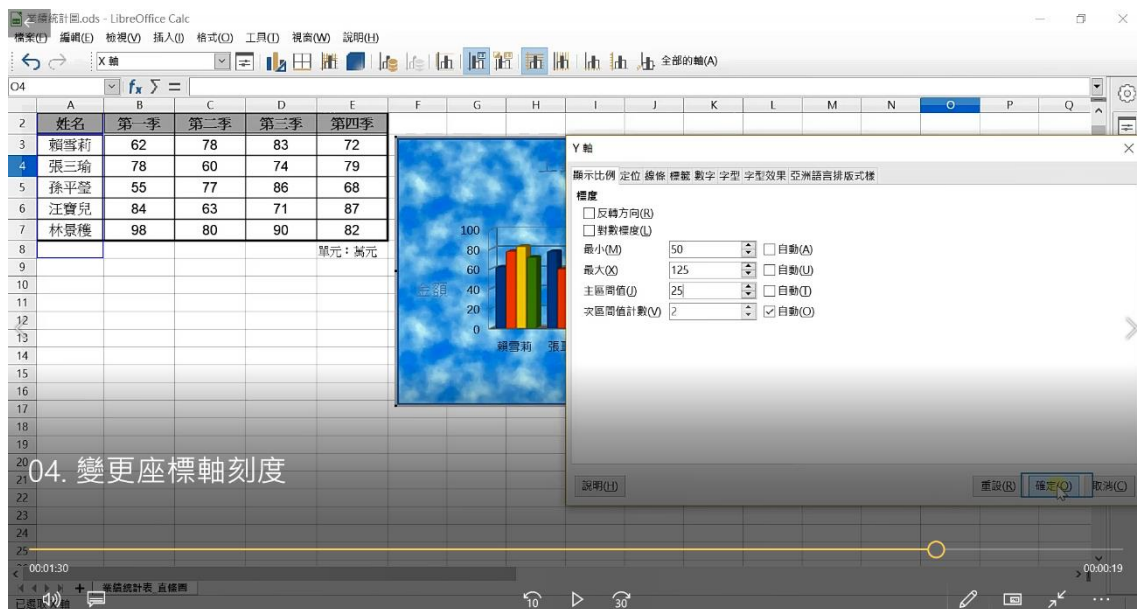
業績統計圖.ods - LibreOffice Calc
檔案(F) 編輯(E) 檢視(V) 插入(I) 格式(O) 工具(T) 視窗(W) 說明(H)
X 軸
全部的軸(A)
O4
$f_x$ $\sum$ =

| | A | B | C | D | E |
|---|---|---|---|---|---|
| 2 | 姓名 | 第一季 | 第二季 | 第三季 | 第四季 |
| 3 | 賴雪莉 | 62 | 78 | 83 | 72 |
| 4 | 張三瑜 | 78 | 60 | 74 | 79 |
| 5 | 孫平瑩 | 55 | 77 | 86 | 68 |
| 6 | 汪寶兒 | 84 | 63 | 71 | 87 |
| 7 | 林景穠 | 98 | 80 | 90 | 82 |
| 8 | | | | | 單元：萬元 |

金額
100
80
60
40
20
0
賴雪莉 張

Y 軸
顯示比例 定位 線條 標籤 數字 字型 字型效果 亞洲語言排版式樣
標度
反轉方向(R)
對數標度(L)
最小(M) 50 自動(A)
最大(X) 125 自動(U)
主區間值(J) 25 自動(T)
次區間值計數(V) 2 自動(O)
說明(H)
重設(R) 確定(O) 取消(C)

04. 變更座標軸刻度

00:01:30
00:00:19
業績統計表 直條圖